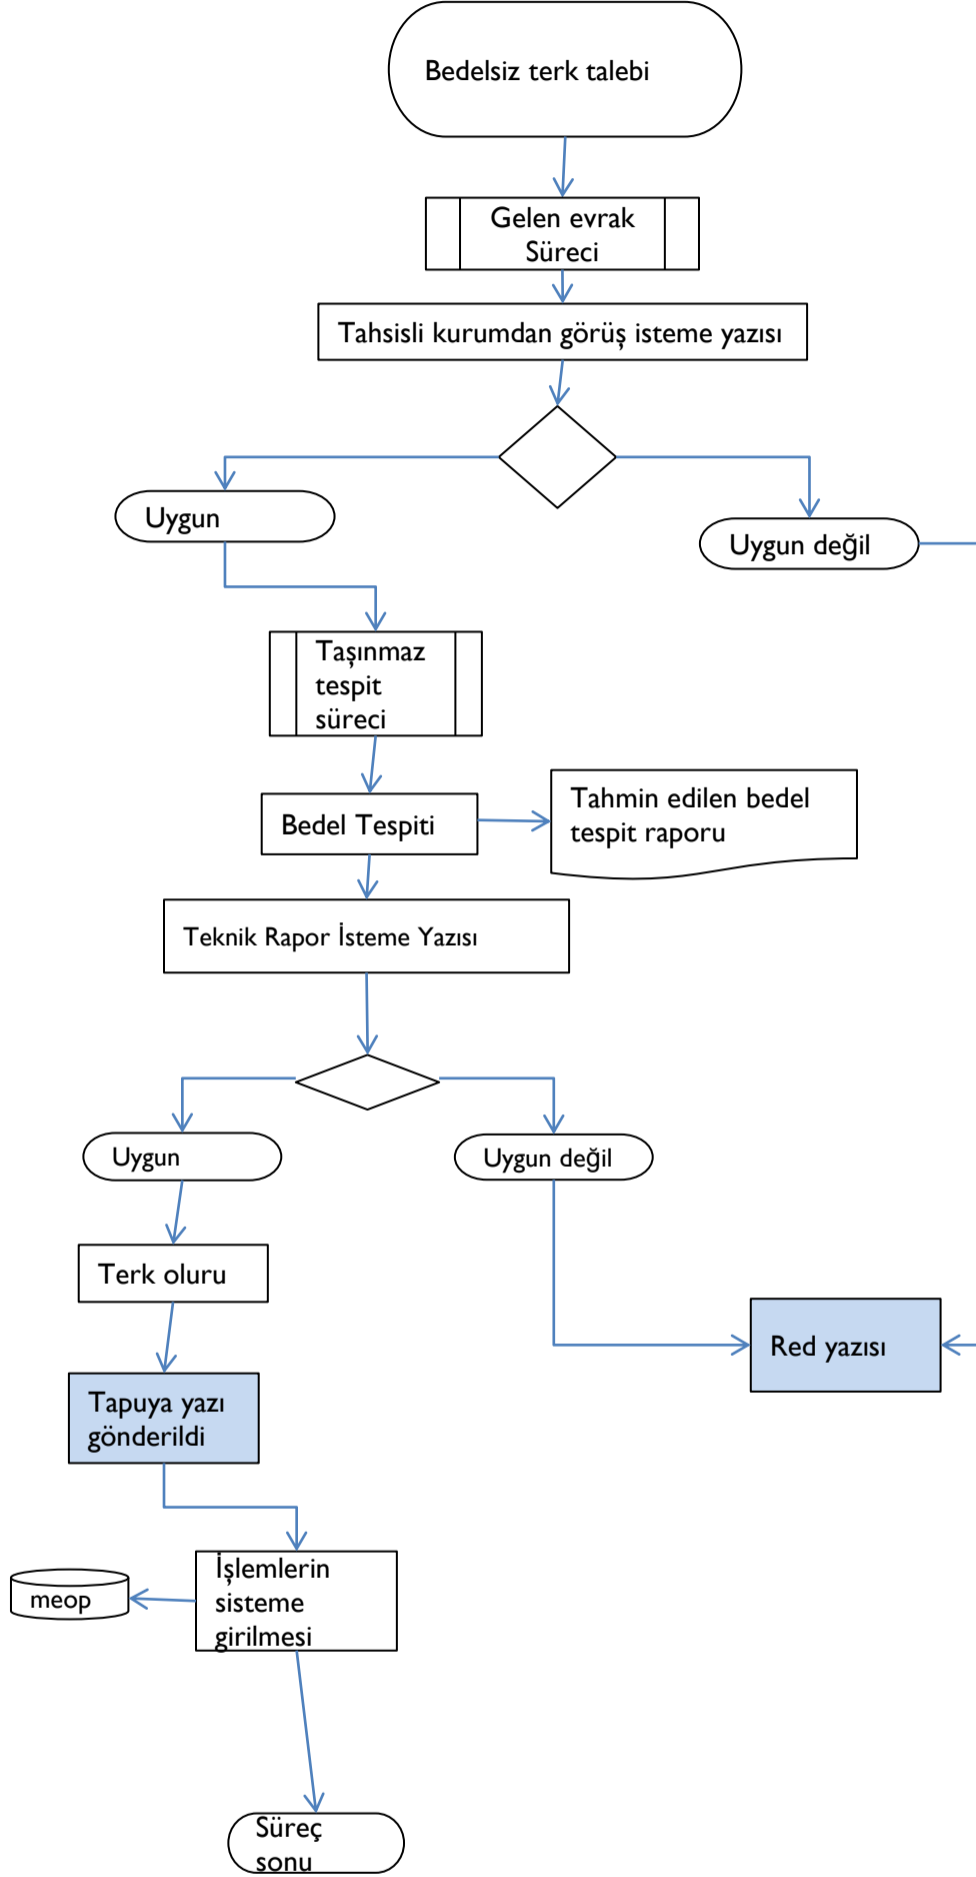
Bedelsiz terk talebi

Gelen evrak Süreci

Tahsisli kurumdan görüş isteme yazısı

Uygun

Uygun değil

Taşınmaz tespit süreci

Bedel Tespiti

Tahmin edilen bedel tespit raporu

Teknik Rapor İsteme Yazısı

Uygun

Uygun değil

Terk oluru

Red yazısı

Tapuya yazı gönderildi

meop

İşlemlerin sisteme girilmesi

Süreç sonu